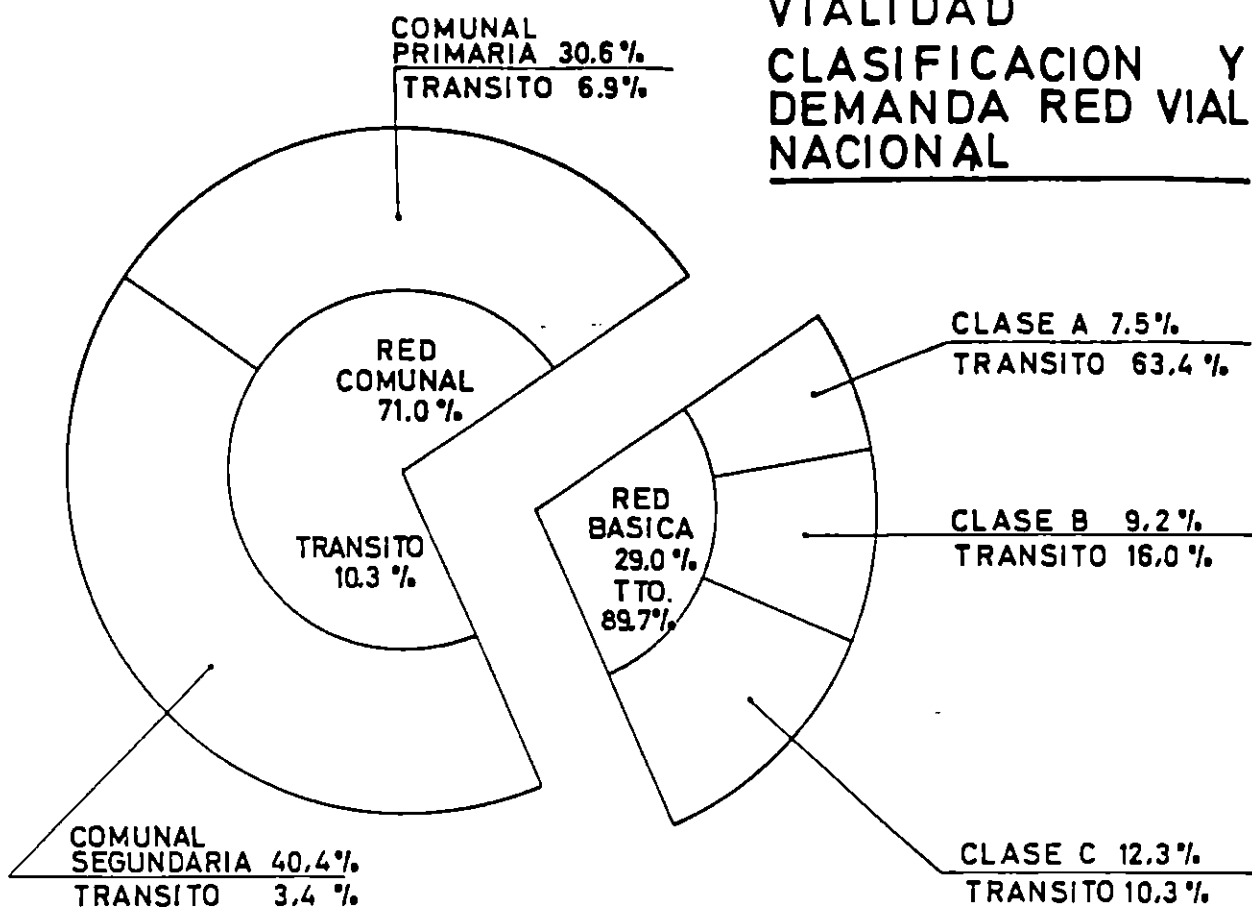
VIALIDAD
CLASIFICACION Y DEMANDA RED VIAL NACIONAL

COMUNAL PRIMARIA 30.6 %
TRANSITO 6.9 %

RED COMUNAL 71.0 %

TRANSITO 10.3 %

CLASE A 7.5 %
TRANSITO 63.4 %

RED BASICA 29.0 %
TTO. 89.7 %

CLASE B 9.2 %
TRANSITO 16.0 %

COMUNAL SEGUNDARIA 40.4 %
TRANSITO 3.4 %

CLASE C 12.3 %
TRANSITO 10.3 %